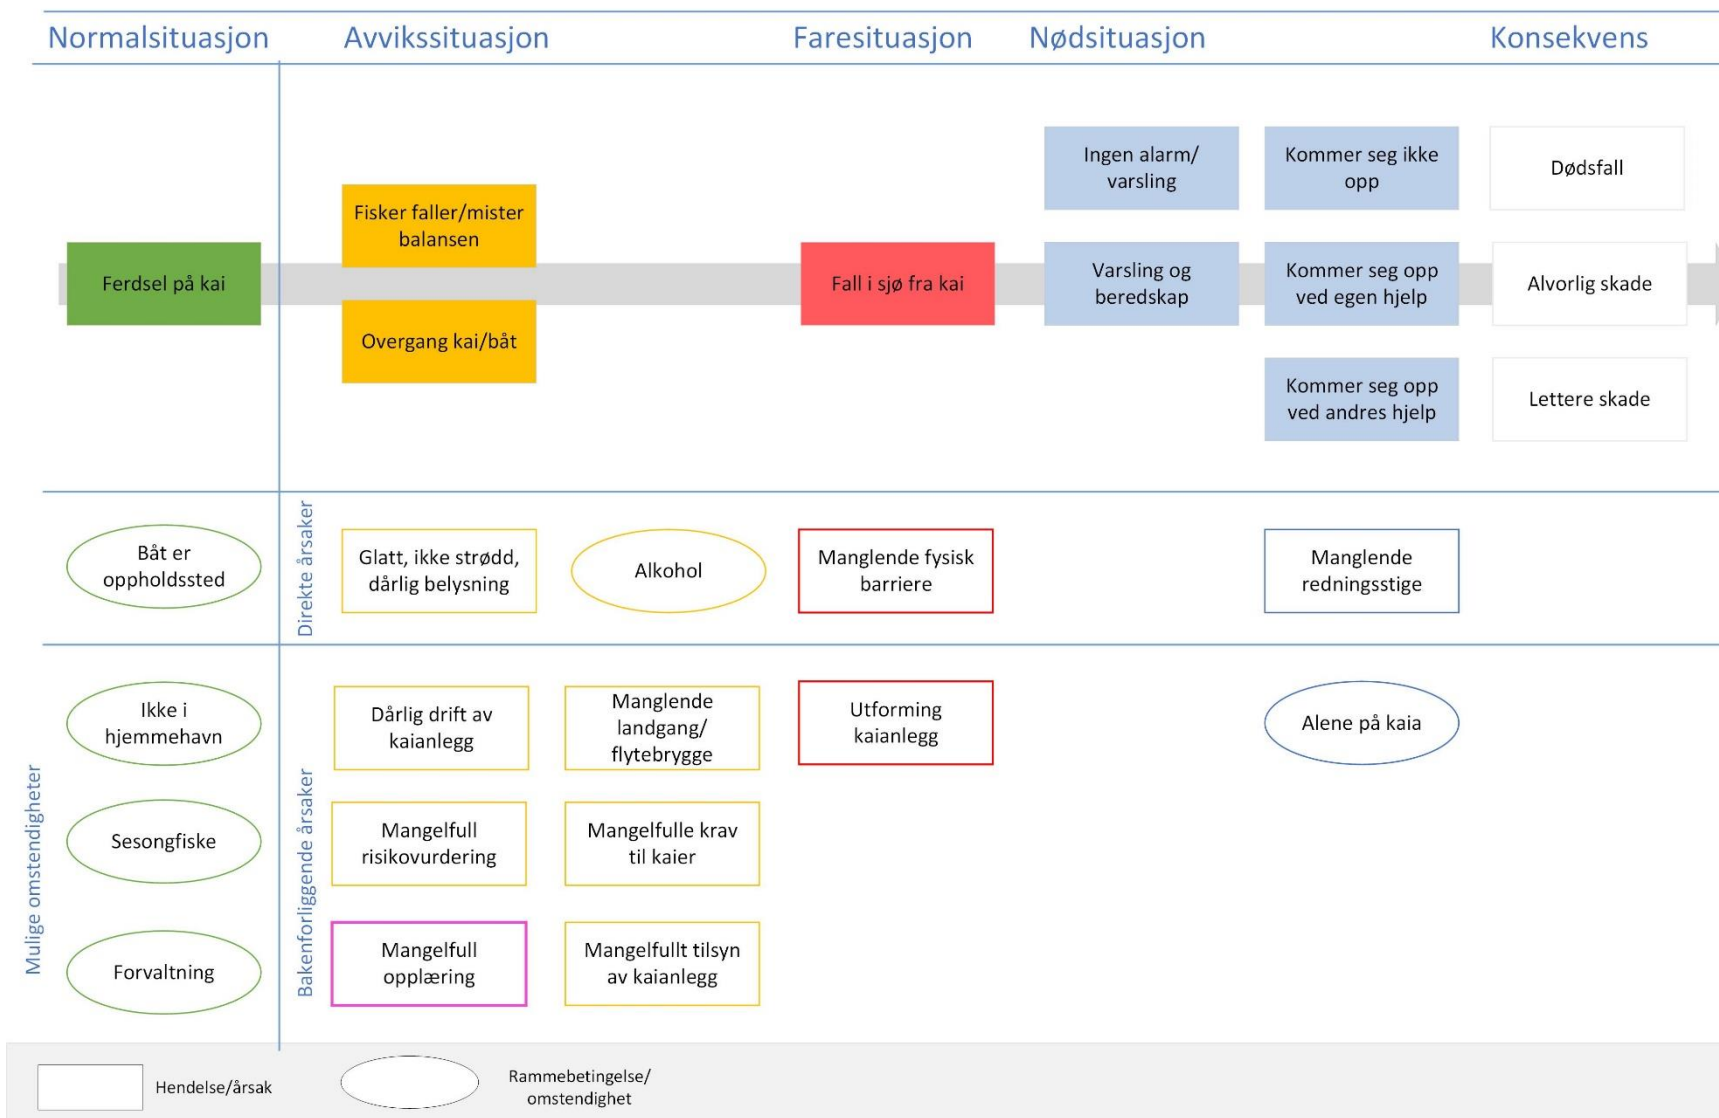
Normalsituasjon | Avvikssituasjon | Faresituasjon | Nødsituasjon | Konsekvens

Ingen alarm/ varsling

Kommer seg ikke opp

Dødsfall

Fisker faller/mister balansen

Ferdsel på kai

Fall i sjø fra kai

Varsling og beredskap

Kommer seg opp ved egen hjelp

Alvorlig skade

Overgang kai/båt

Kommer seg opp ved andres hjelp

Lettere skade

Direkte årsaker

Båt er oppholdssted

Glatt, ikke strødd, dårlig belysning

Alkohol

Manglende fysisk barriere

Manglende redningsstige

Mulige omstendigheter

Bakenforliggende årsaker

Ikke i hjemmehavn

Dårlig drift av kaianlegg

Manglende landgang/ flytebrygge

Utforming kaianlegg

Alene på kaia

Sesongfiske

Mangelfull risikovurdering

Mangelfulle krav til kaier

Forvaltning

Mangelfull opplæring

Mangelfullt tilsyn av kaianlegg

Hendelse/årsak

Rammebetingelse/ omstendighet